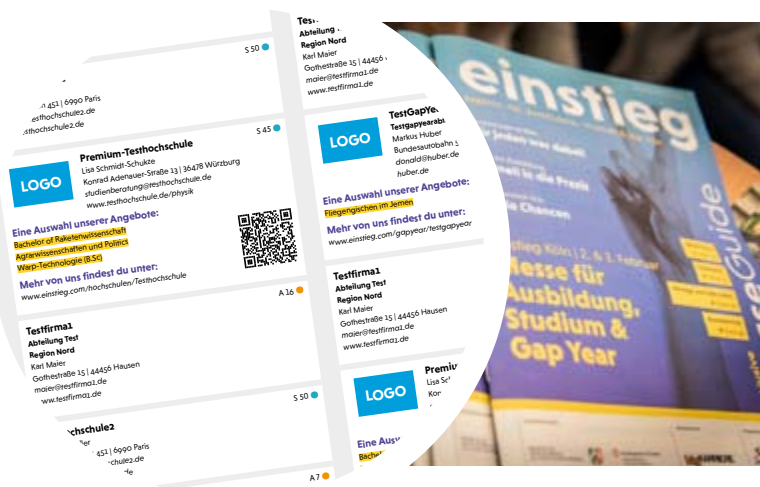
S 50

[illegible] 451 | 6990 Paris
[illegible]sthochschule2.de
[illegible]thochschule2.de

S 45

LOGO

Premium-Testhochschule
Lisa Schmidt-Schukte
Konrad Adenauer-Straße 13 | 36478 Würzburg
studienberatung@testhochschule.de
www.testhochschule.de/physik

Eine Auswahl unserer Angebote:
Bachelor of Raketenwissenschaft
Agrarwissenschaften und Politics
Warp-Technologie (B.Sc)

Mehr von uns findest du unter:
www.einstieg.com/hochschulen/Testhochschule

A 16

Testfirma1
Abteilung Test
Region Nord
Karl Maier
Gothestraße 15 | 44456 Hausen
maier@testfirma1.de
www.testfirma1.de

S 50

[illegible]chschule2
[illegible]
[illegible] 451 | 6990 Paris
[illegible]chschule2.de
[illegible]

A 7

Test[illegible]
Abteilung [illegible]
Region Nord
Karl Maier
Gothestraße 15 | 44456 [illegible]
maier@testfirma1.de
www.testfirma1.de

LOGO

TestGapYe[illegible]
TestGapyearabt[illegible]
Markus Huber
Bundesautobahn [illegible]
donald@huber.de
huber.de

Eine Auswahl unserer Angebote:
Fliegengischen im Jemen

Mehr von uns findest du unter:
www.einstieg.com/gapyear/testgapyear

Testfirma1
Abteilung Test
Region Nord
Karl Maier
Gothestraße 15 | 44456 Hausen
maier@testfirma1.de
www.testfirma1.de

LOGO

Premiu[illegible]
Lisa Sch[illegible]
Ko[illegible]

Eine Auswa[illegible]
Bache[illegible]

einstieg
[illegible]Guide
Messe für Ausbildung, Studium & Gap Year
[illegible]stieg Köln | 2. & 3. Februar
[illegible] Chancen